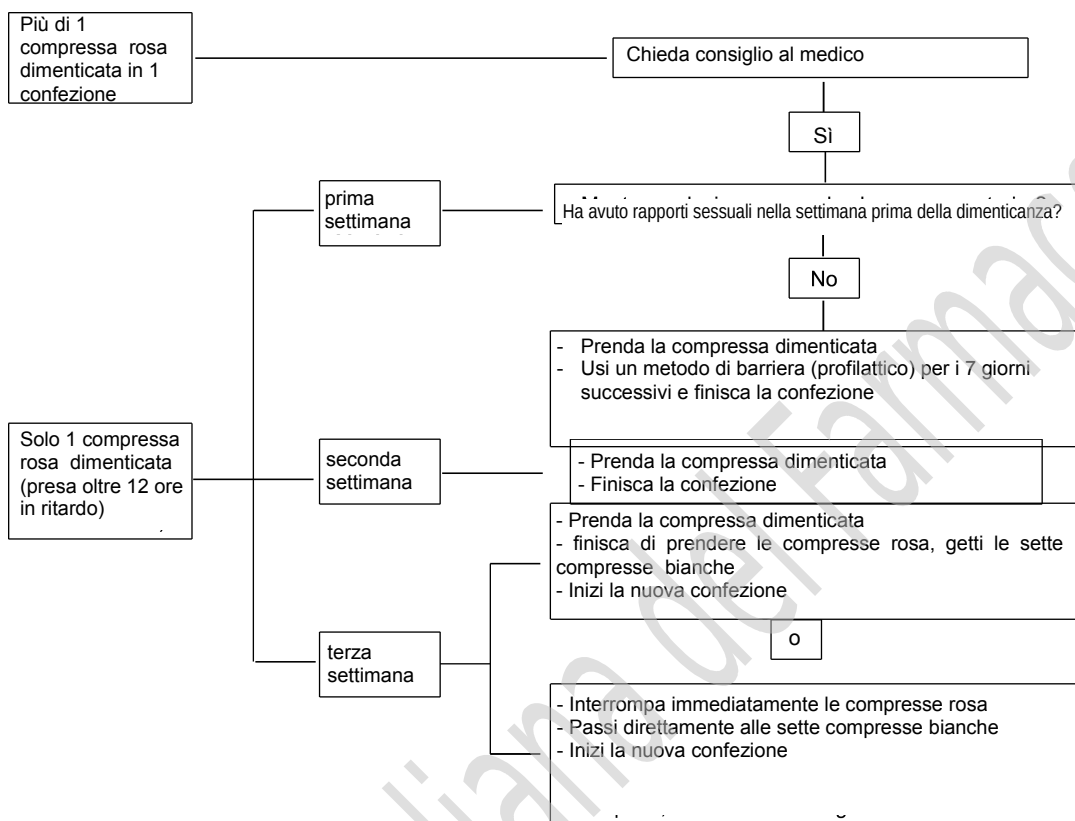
Più di 1 compressa rosa dimenticata in 1 confezione

Chieda consiglio al medico

Sì

prima settimana

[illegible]
Ha avuto rapporti sessuali nella settimana prima della dimenticanza?

No

- Prenda la compressa dimenticata
- Usi un metodo di barriera (profilattico) per i 7 giorni successivi e finisca la confezione

Solo 1 compressa rosa dimenticata (presa oltre 12 ore in ritardo)

seconda settimana

- Prenda la compressa dimenticata
- Finisca la confezione

- Prenda la compressa dimenticata
- finisca di prendere le compresse rosa, getti le sette compresse bianche
- Inizi la nuova confezione

o

terza settimana

- Interrompa immediatamente le compresse rosa
- Passi direttamente alle sette compresse bianche
- Inizi la nuova confezione

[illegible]